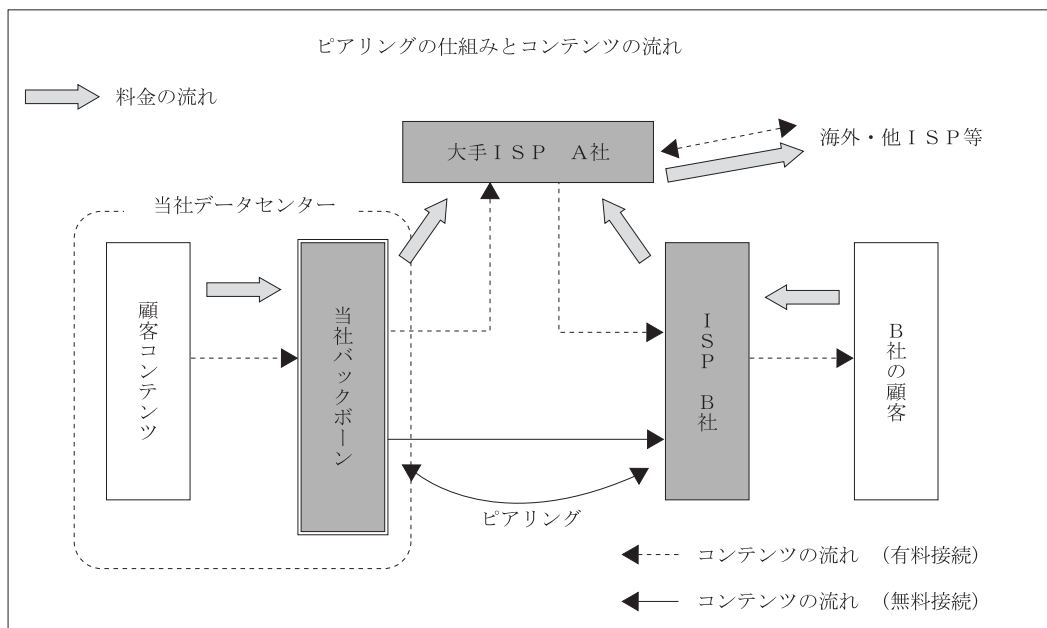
ピアリングの仕組みとコンテンツの流れ

料金の流れ

大手ISP　A社

海外・他ISP等

当社データセンター

顧客コンテンツ

当社バックボーン

ISP　B社

B社の顧客

ピアリング

コンテンツの流れ　（有料接続）

コンテンツの流れ　（無料接続）